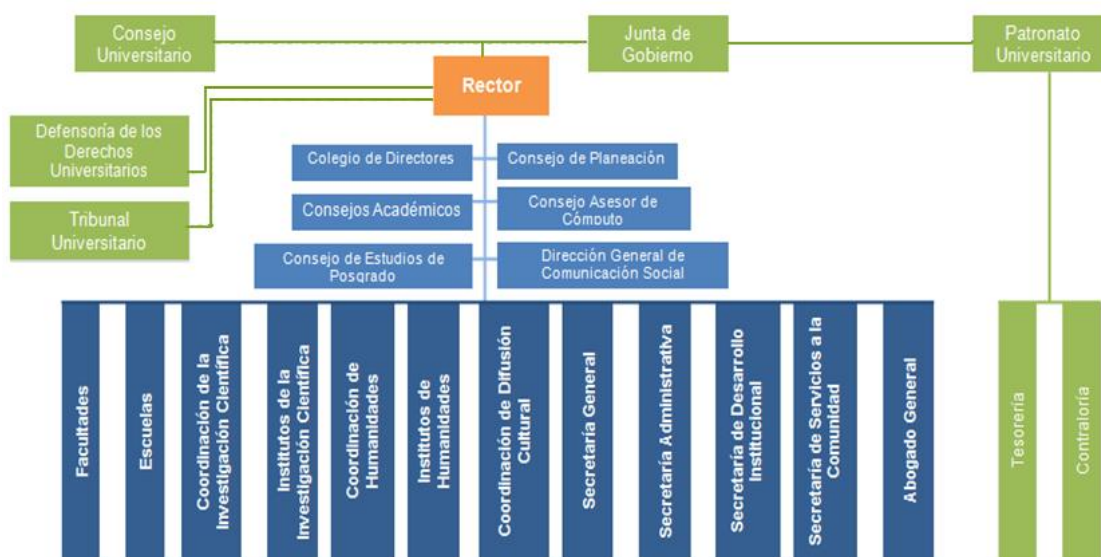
Consejo Universitario

Junta de Gobierno

Patronato Universitario

Rector

Defensoría de los Derechos Universitarios

Tribunal Universitario

Colegio de Directores

Consejo de Planeación

Consejos Académicos

Consejo Asesor de Cómputo

Consejo de Estudios de Posgrado

Dirección General de Comunicación Social

Facultades

Escuelas

Coordinación de la Investigación Científica

Institutos de la Investigación Científica

Coordinación de Humanidades

Institutos de Humanidades

Coordinación de Difusión Cultural

Secretaría General

Secretaría Administrativa

Secretaría de Desarrollo Institucional

Secretaría de Servicios a la Comunidad

Abogado General

Tesorería

Contraloría